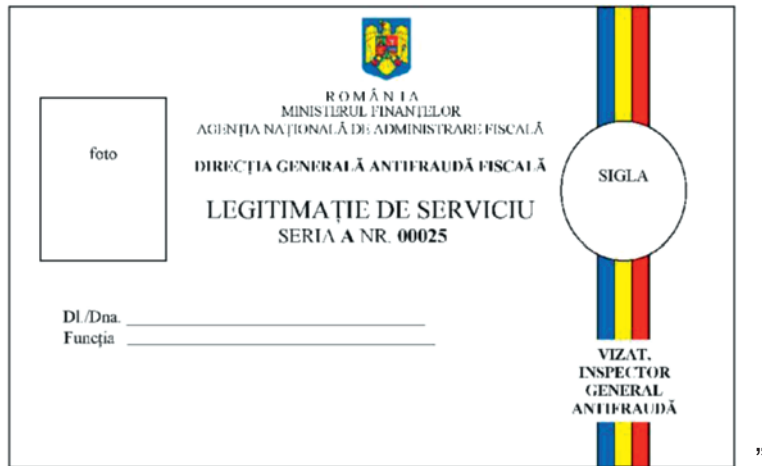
ROMÂNIA
MINISTERUL FINANȚELOR
AGENȚIA NAȚIONALĂ DE ADMINISTRARE FISCALĂ

foto

DIRECȚIA GENERALĂ ANTIFRAUDĂ FISCALĂ

SIGLA

LEGITIMAȚIE DE SERVICIU
SERIA A NR. 00025

Dl./Dna. ____________________
Funcția ____________________

VIZAT,
INSPECTOR
GENERAL
ANTIFRAUDĂ

"